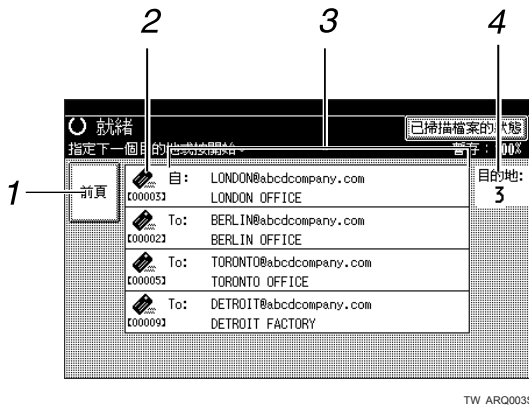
2 3 4

就緒

已掃描檔案的狀態

指定下一個目的地或按開始。

暫存： 00%

1

前頁

自： LONDON@abcdcompany.com
[00003] LONDON OFFICE

To: BERLIN@abcdcompany.com
[00002] BERLIN OFFICE

To: TORONTO@abcdcompany.com
[00005] TORONTO OFFICE

To: DETROIT@abcdcompany.com
[00009] DETROIT FACTORY

目的地：
3

TW ARQ003S